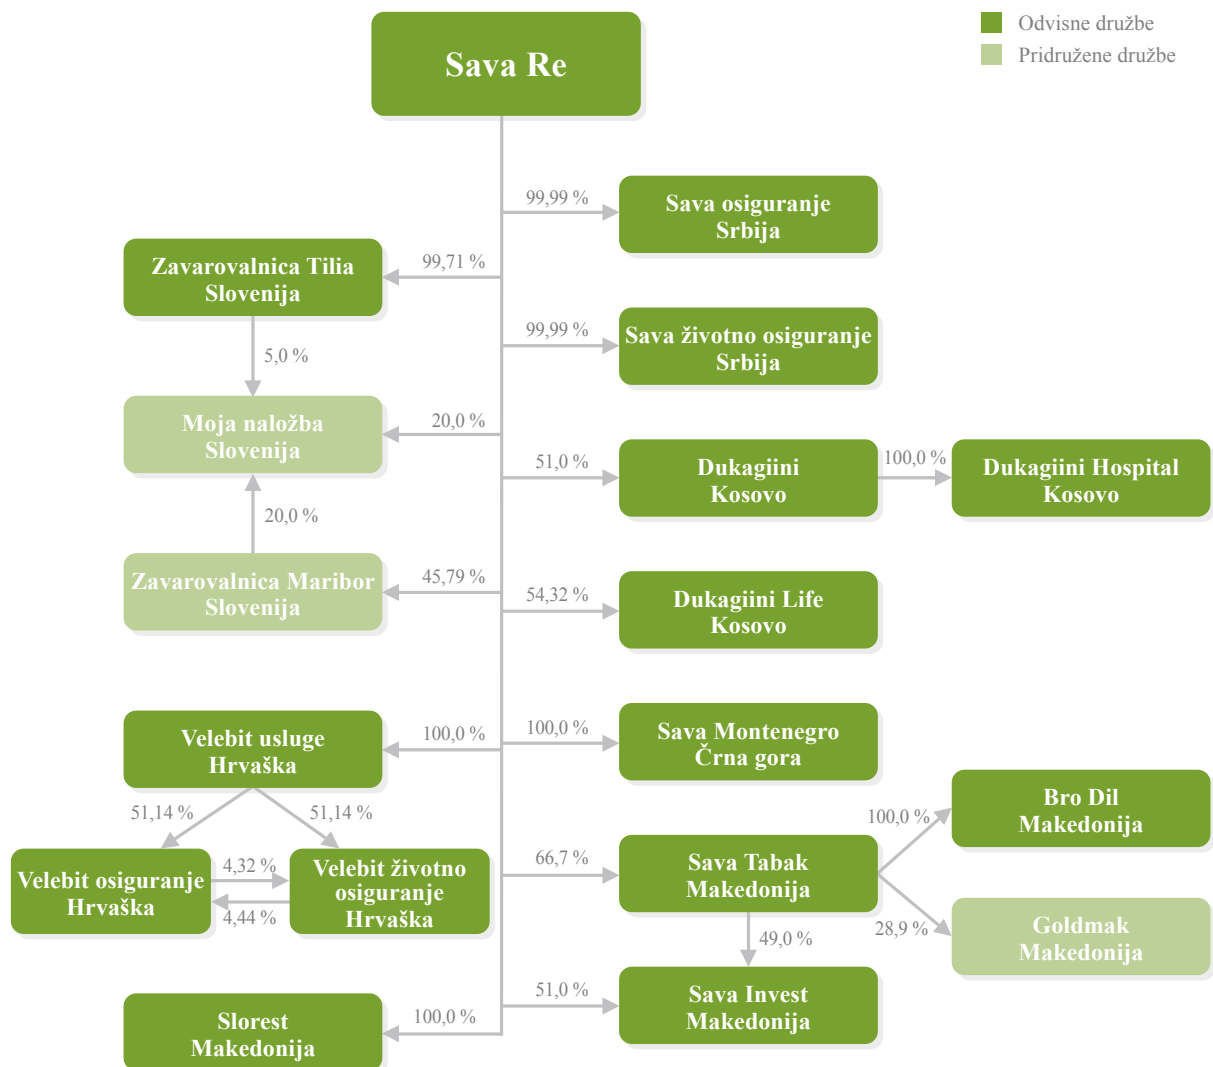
Odvisne družbe
Pridružene družbe

Sava Re

99,99 %
Sava osiguranje Srbija

99,71 %
Zavarovalnica Tilia Slovenija

5,0 %

99,99 %
Sava životno osiguranje Srbija

20,0 %
Moja naložba Slovenija

51,0 %
Dukagiini Kosovo

100,0 %
Dukagiini Hospital Kosovo

20,0 %

45,79 %
Zavarovalnica Maribor Slovenija

54,32 %
Dukagiini Life Kosovo

100,0 %
Velebit usluge Hrvaška

100,0 %
Sava Montenegro Črna gora

51,14 %
51,14 %

Velebit osiguranje Hrvaška
4,32 %
4,44 %
Velebit životno osiguranje Hrvaška

100,0 %
Bro Dil Makedonija

66,7 %
Sava Tabak Makedonija

28,9 %
Goldmak Makedonija

49,0 %

51,0 %
Sava Invest Makedonija

100,0 %
Slorest Makedonija